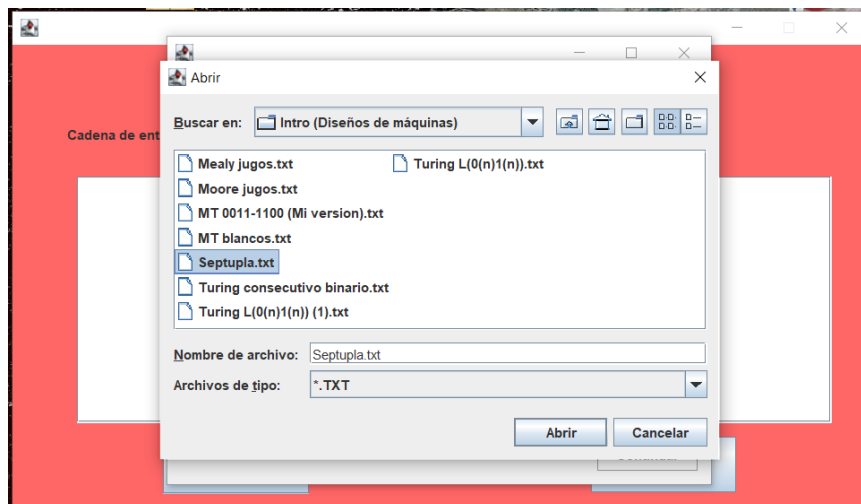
Abrir

Cadena de ent

Buscar en: Intro (Diseños de máquinas)

Mealy jugos.txt
Moore jugos.txt
MT 0011-1100 (Mi version).txt
MT blancos.txt
Septupla.txt
Turing consecutivo binario.txt
Turing L(0(n)1(n)) (1).txt
Turing L(0(n)1(n)).txt

Nombre de archivo: Septupla.txt

Archivos de tipo: *.TXT

Abrir Cancelar